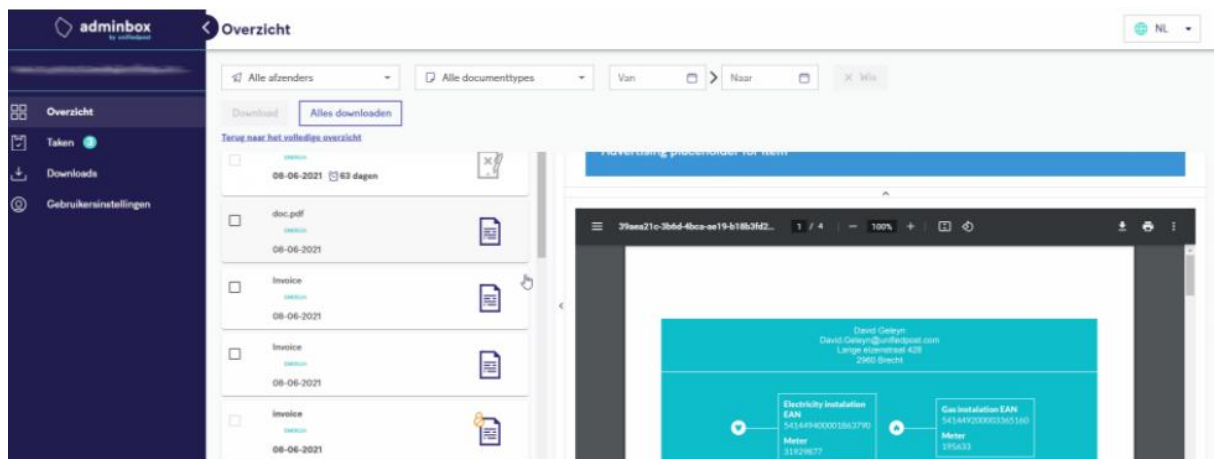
adminbox
by unifiedpost

Overzicht

NL

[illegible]

Overzicht
Taken 2
Downloads
Gebruikersinstellingen

Alle afzenders
Alle documenttypes
Van
Naar
× Wis

Download
Alles downloaden

Terug naar het volledige overzicht

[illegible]
08-06-2021 63 dagen

doc.pdf
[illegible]
08-06-2021

Invoice
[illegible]
08-06-2021

Invoice
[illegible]
08-06-2021

invoice
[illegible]
08-06-2021

Advertising placeholder for item

39aea21c-3b6d-4bca-ae19-b18b3fd2... 1 / 4 — 100% +

David Geleyn
David.Geleyn@unifiedpost.com
Lange elzenstraat 428
2960 Brecht

Electricity instalation EAN
541449400001863790
Meter
31929877

Gas instalation EAN
541449200003365160
Meter
195633